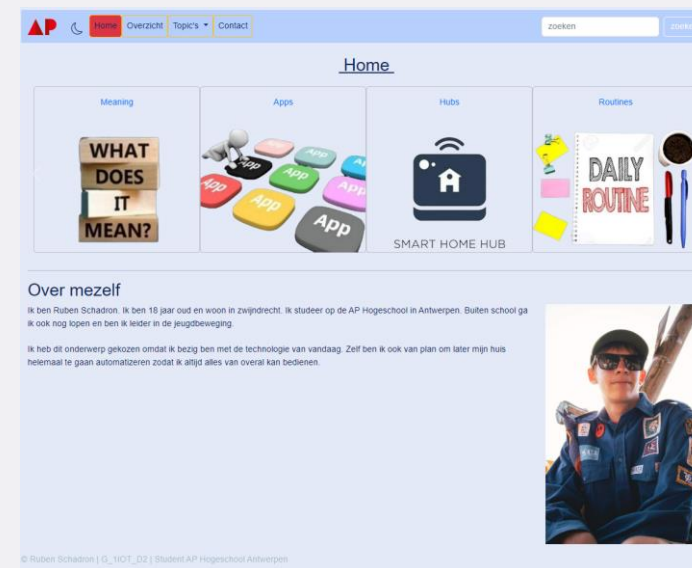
AP

Home Overzicht Topic's Contact

zoeken zoek

Home

Meaning

WHAT DOES IT MEAN?

Apps

App App App App App App App App

Hubs

SMART HOME HUB

Routines

DAILY ROUTINE

Over mezelf

Ik ben Ruben Schadron. Ik ben 18 jaar oud en woon in zwijndrecht. Ik studeer op de AP Hogeschool in Antwerpen. Buiten school ga ik ook nog lopen en ben ik leider in de jeugdbeweging.

Ik heb dit onderwerp gekozen omdat ik bezig ben met de technologie van vandaag. Zelf ben ik ook van plan om later mijn huis helemaal te gaan automatizeren zodat ik altijd alles van overal kan bedienen.

© Ruben Schadron | G_1IOT_02 | Student AP Hogeschool Antwerpen